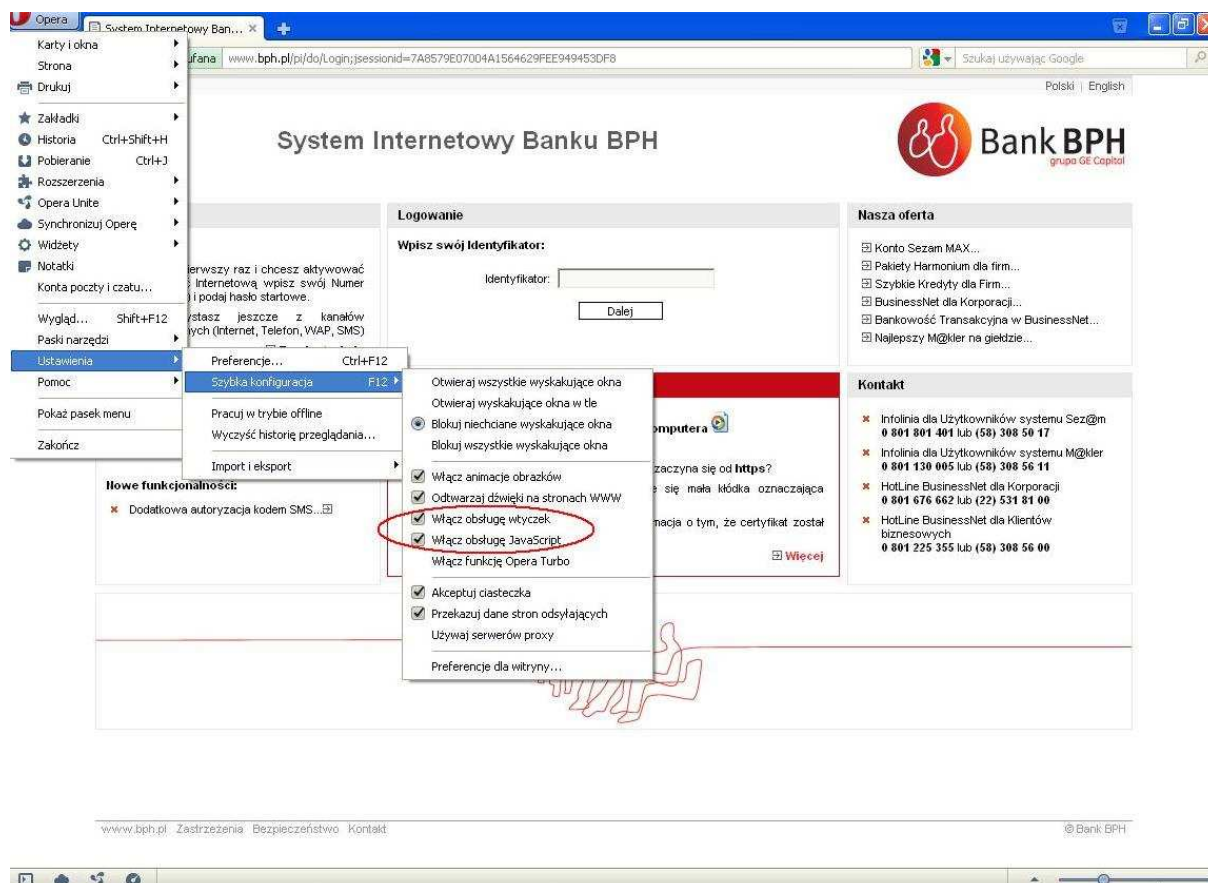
Opera
System Internetowy Ban... ×
ufana www.bph.pl/pi/do/Login;jsessionid=7A8579E07004A1564629FEE949453DF8
Szukaj używając Google

Karty i okna
Strona
Drukuj
Zakładki
Historia Ctrl+Shift+H
Pobieranie Ctrl+J
Rozszerzenia
Opera Unite
Synchronizuj Operę
Widżety
Notatki
Konta poczty i czatu...
Wygląd... Shift+F12
Paski narzędzi
Ustawienia
Pomoc
Pokaż pasek menu
Zakończ

Preferencje... Ctrl+F12
Szybka konfiguracja F12
Pracuj w trybie offline
Wyczyść historię przeglądania...
Import i eksport

Otwieraj wszystkie wyskakujące okna
Otwieraj wyskakujące okna w tle
Blokuj niechciane wyskakujące okna
Blokuj wszystkie wyskakujące okna
Włącz animacje obrazków
Odtwarzaj dźwięki na stronach WWW
Włącz obsługę wtyczek
Włącz obsługę JavaScript
Włącz funkcję Opera Turbo
Akceptuj ciasteczka
Przekazuj dane stron odsyłających
Używaj serwerów proxy
Preferencje dla witryny...

Polski | English

System Internetowy Banku BPH

Bank BPH
grupa GE Capital

Logowanie
Wpisz swój Identyfikator:
Identyfikator:
Dalej

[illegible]erwszy raz i chcesz aktywować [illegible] Internetową wpisz swój Numer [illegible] i podaj hasło startowe.
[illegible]ystasz jeszcze z kanałów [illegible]ych (Internet, Telefon, WAP, SMS)

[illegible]omputera
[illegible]zaczyna się od https?
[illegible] się mała kłódka oznaczająca
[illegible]macja o tym, że certyfikat został
Więcej

Nowe funkcjonalności:
Dodatkowa autoryzacja kodem SMS...

Nasza oferta
Konto Sezam MAX...
Pakiety Harmonium dla firm...
Szybkie Kredyty dla Firm...
BusinessNet dla Korporacji...
Bankowość Transakcyjna w BusinessNet...
Najlepszy M@kler na giełdzie...

Kontakt
Infolinia dla Użytkowników systemu Sez@m
0 801 801 401 lub (58) 308 50 17
Infolinia dla Użytkowników systemu M@kler
0 801 130 005 lub (58) 308 56 11
HotLine BusinessNet dla Korporacji
0 801 676 662 lub (22) 531 81 00
HotLine BusinessNet dla Klientów biznesowych
0 801 225 355 lub (58) 308 56 00

www.bph.pl Zastrzeżenia Bezpieczeństwo Kontakt
© Bank BPH